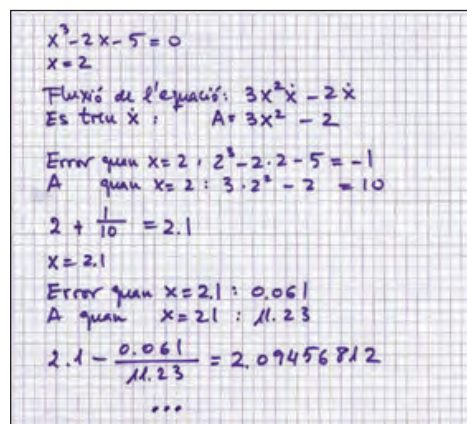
$x^3-2x-5=0$
$x=2$
Fluxió de l'equació: $3x^2\dot{x}-2\dot{x}$
Es treu $\dot{x}$ : $A=3x^2-2$

Error quan $x=2$ : $2^3-2\cdot2-5=-1$
A quan $x=2$ : $3\cdot2^2-2=10$

$2+\frac{1}{10}=2.1$

$x=2.1$
Error quan $x=2.1$ : $0.061$
A quan $x=2.1$ : $11.23$

$2.1-\frac{0.061}{11.23}=2.09456812$

...